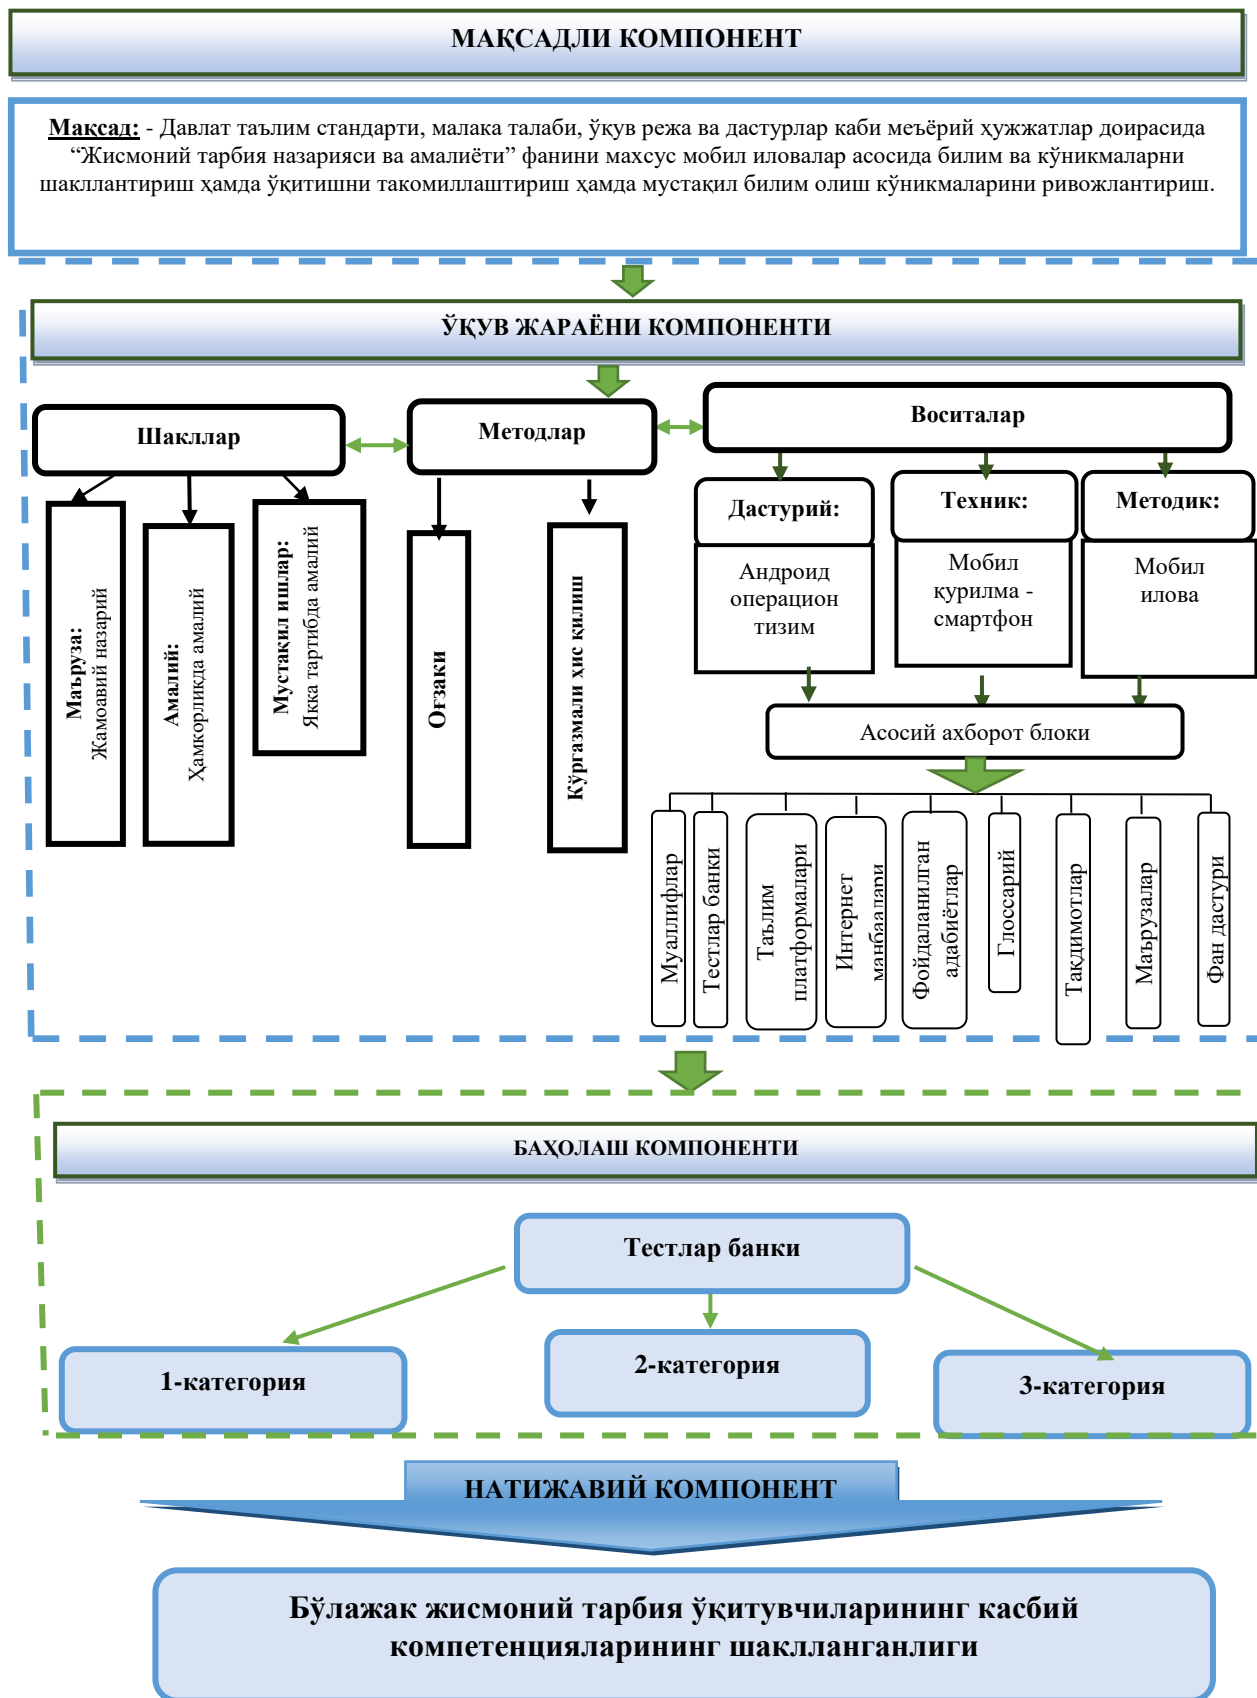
МАҚСАДЛИ КОМПОНЕНТ

Мақсад: - Давлат таълим стандарти, малака талаби, ўқув режа ва дастурлар каби меъёрий ҳужжатлар доирасида “Жисмоний тарбия назарияси ва амалиёти” фанини махсус мобил иловалар асосида билим ва кўникмаларни шакллантириш ҳамда ўқитишни такомиллаштириш ҳамда мустақил билим олиш кўникмаларини ривожлантириш.

ЎҚУВ ЖАРАЁНИ КОМПОНЕНТИ

Шакллар

Методлар

Воситалар

Маъруза: Жамоавий назарий

Амалий: Ҳамкорликда амалий

Мустақил ишлар: Якка тартибда амалий

Оғзаки

Кўргазмали хис қилиш

Дастурий:

Андроид операцион тизим

Техник:

Мобил қурилма - смартфон

Методик:

Мобил илова

Асосий ахборот блоки

Муаллифлар

Тестлар банки

Таълим платформалари

Интернет манбаалари

Фойдаланилган адабиётлар

Глоссарий

Тақдимотлар

Маърузалар

Фан дастури

БАҲОЛАШ КОМПОНЕНТИ

Тестлар банки

1-категория

2-категория

3-категория

НАТИЖАВИЙ КОМПОНЕНТ

Бўлажак жисмоний тарбия ўқитувчиларининг касбий компетенцияларининг шаклланганлиги